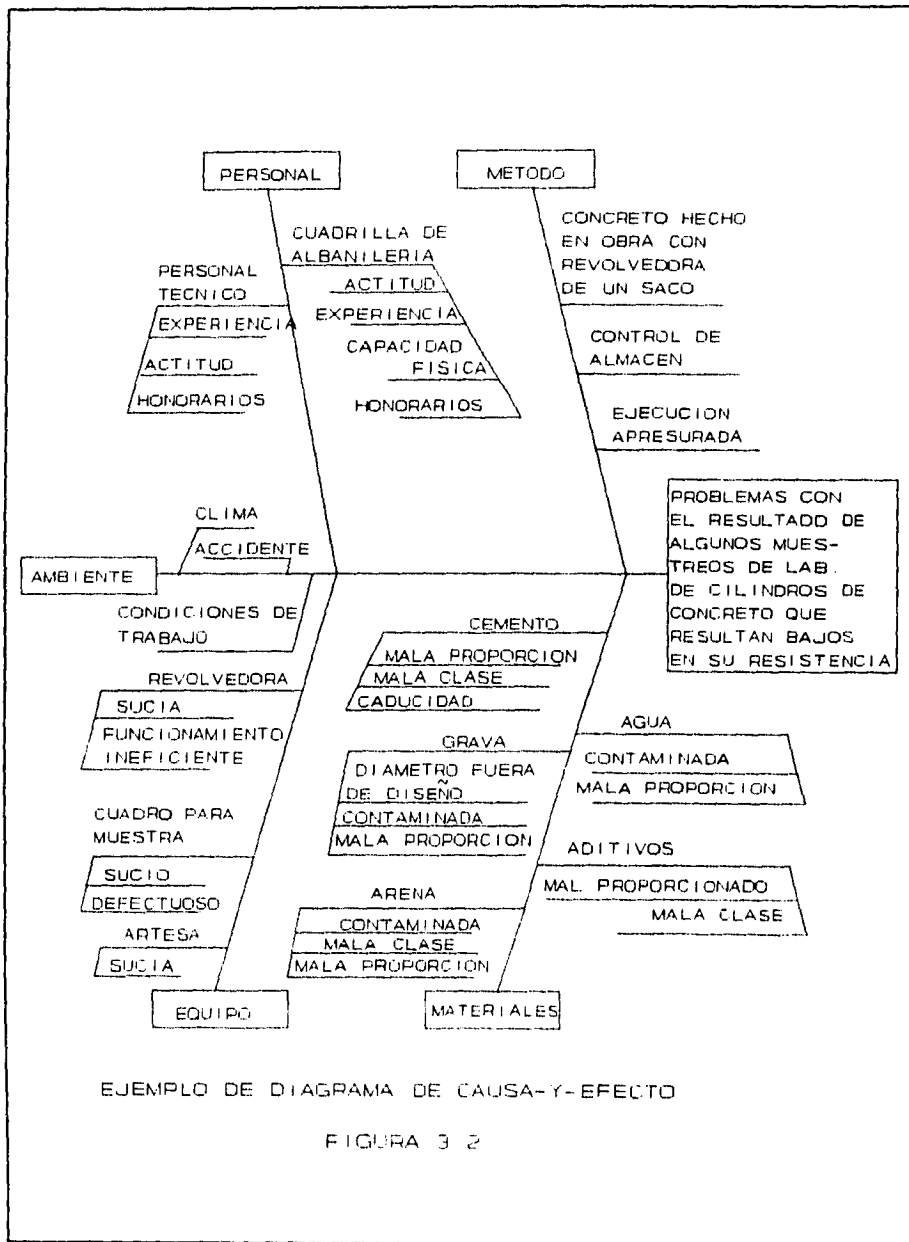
PERSONAL

METODO

CUADRILLA DE ALBANILERIA
ACTITUD
EXPERIENCIA
CAPACIDAD FISICA
HONORARIOS

PERSONAL TECNICO
EXPERIENCIA
ACTITUD
HONORARIOS

CONCRETO HECHO EN OBRA CON REVOLVEDORA DE UN SACO

CONTROL DE ALMACEN

EJECUCION APRESURADA

PROBLEMAS CON EL RESULTADO DE ALGUNOS MUESTREOS DE LAB. DE CILINDROS DE CONCRETO QUE RESULTAN BAJOS EN SU RESISTENCIA

CLIMA
ACCIDENTE
AMBIENTE
CONDICIONES DE TRABAJO

CEMENTO
MALA PROPORCION
MALA CLASE
CADUCIDAD

REVOLVEDORA
SUCIA
FUNCIONAMIENTO INEFICIENTE

AGUA
CONTAMINADA
MALA PROPORCION

GRAVA
DIAMETRO FUERA DE DISEÑO
CONTAMINADA
MALA PROPORCION

CUADRO PARA MUESTRA
SUCIO
DEFECTUOSO

ADITIVOS
MAL PROPORCIONADO
MALA CLASE

ARENA
CONTAMINADA
MALA CLASE
MALA PROPORCION

ARTESA
SUCIA

EQUIPO

MATERIALES

EJEMPLO DE DIAGRAMA DE CAUSA-Y-EFECTO

FIGURA 3.2